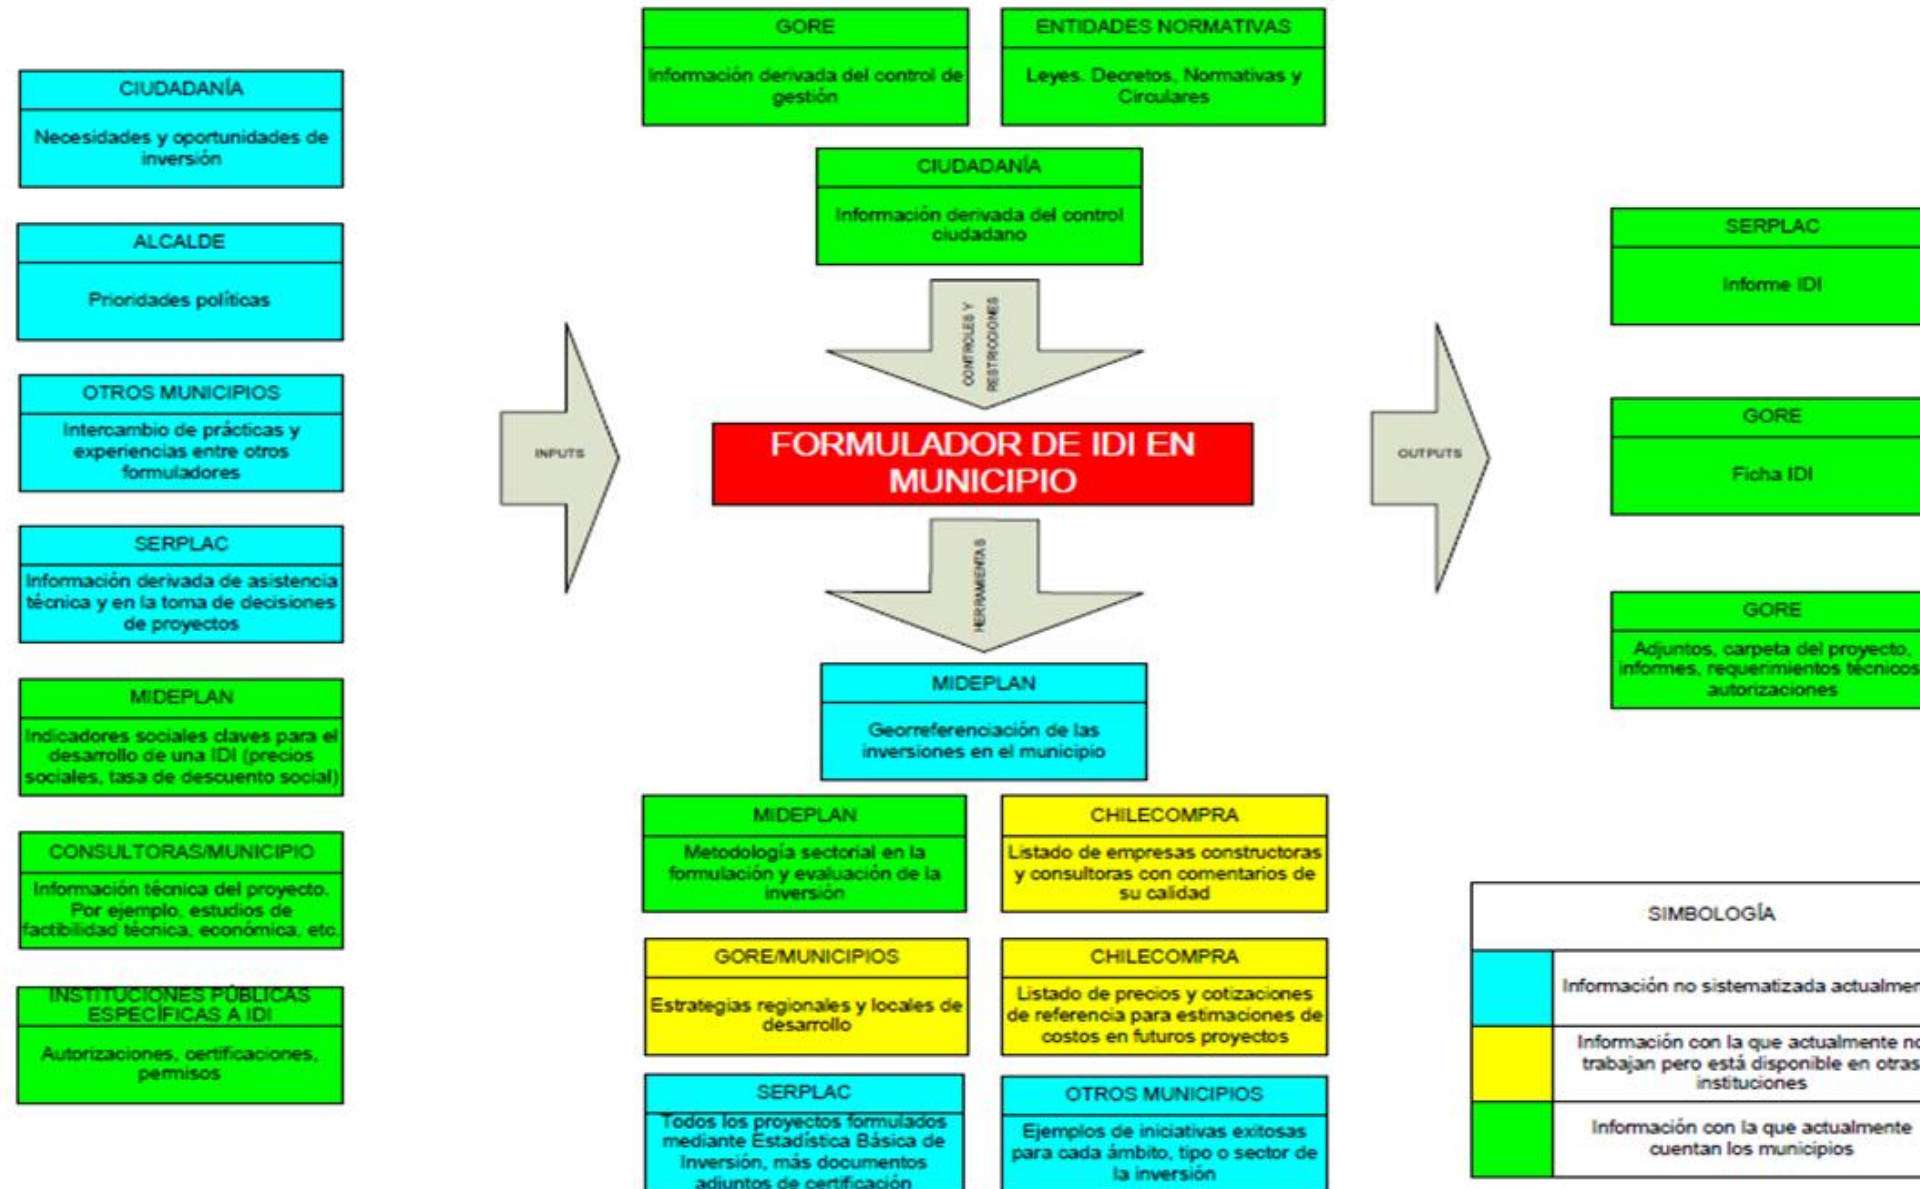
CIUDADANÍA
Necesidades y oportunidades de inversión

ALCALDE
Prioridades políticas

OTROS MUNICIPIOS
Intercambio de prácticas y experiencias entre otros formuladores

SERPLAC
Información derivada de asistencia técnica y en la toma de decisiones de proyectos

MIDEPLAN
Indicadores sociales claves para el desarrollo de una IDI (precios sociales, tasa de descuento social)

CONSULTORAS/MUNICIPIO
Información técnica del proyecto. Por ejemplo, estudios de factibilidad técnica, económica, etc.

INSTITUCIONES PÚBLICAS ESPECÍFICAS A IDI
Autorizaciones, certificaciones, permisos

GORE
Información derivada del control de gestión

ENTIDADES NORMATIVAS
Leyes, Decretos, Normativas y Circulares

CIUDADANÍA
Información derivada del control ciudadano

CONTROLES Y RESTRICCIONES

INPUTS

FORMULADOR DE IDI EN MUNICIPIO

OUTPUTS

HERRAMIENTAS

MIDEPLAN
Georreferenciación de las inversiones en el municipio

MIDEPLAN
Metodología sectorial en la formulación y evaluación de la inversión

CHILECOMPRA
Listado de empresas constructoras y consultoras con comentarios de su calidad

GORE/MUNICIPIOS
Estrategias regionales y locales de desarrollo

CHILECOMPRA
Listado de precios y cotizaciones de referencia para estimaciones de costos en futuros proyectos

SERPLAC
Todos los proyectos formulados mediante Estadística Básica de Inversión, más documentos adjuntos de certificación

OTROS MUNICIPIOS
Ejemplos de iniciativas exitosas para cada ámbito, tipo o sector de la inversión

SERPLAC
Informe IDI

GORE
Ficha IDI

GORE
Adjuntos, carpeta del proyecto, informes, requerimientos técnicos, autorizaciones

SIMBOLOGÍA
Información no sistematizada actualmen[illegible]
Información con la que actualmente no trabajan pero está disponible en otras instituciones
Información con la que actualmente cuentan los municipios